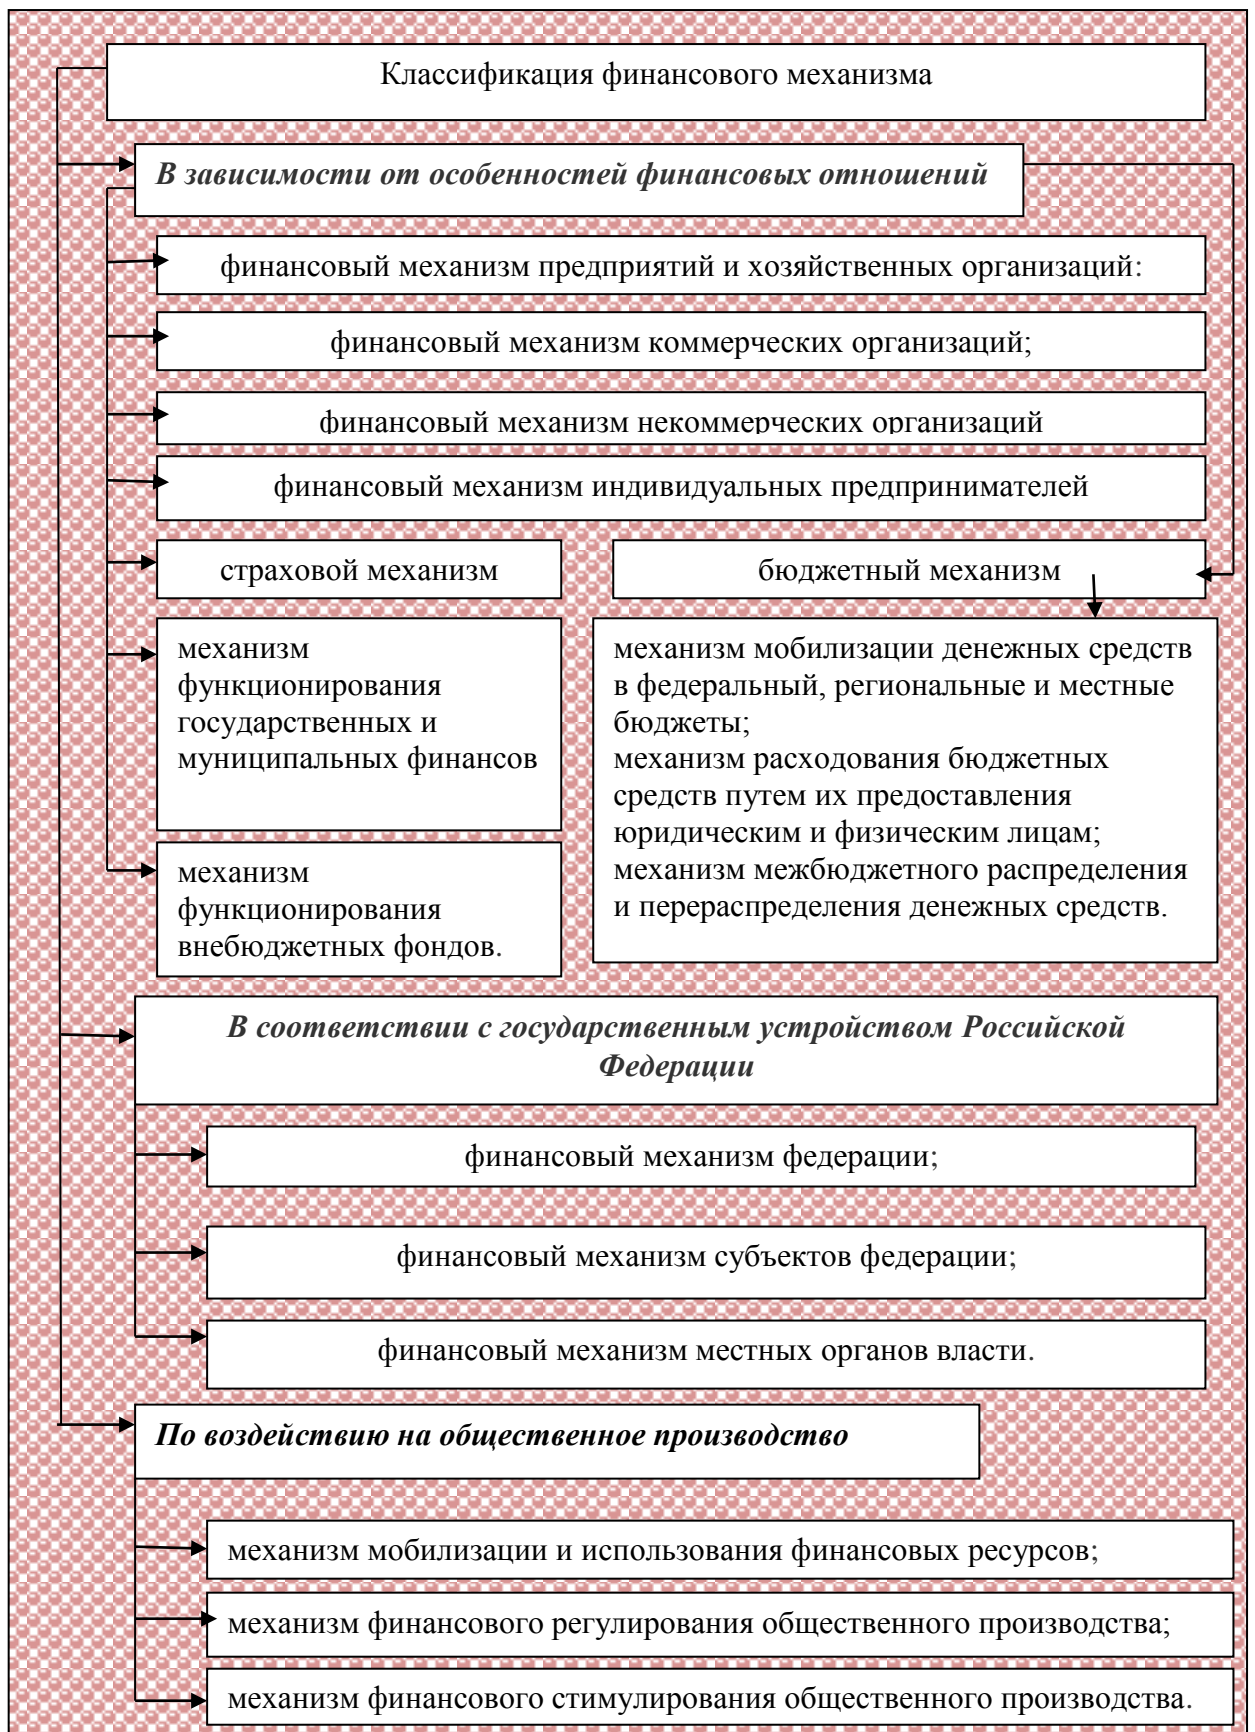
Классификация финансового механизма

*В зависимости от особенностей финансовых отношений*

финансовый механизм предприятий и хозяйственных организаций:

финансовый механизм коммерческих организаций;

финансовый механизм некоммерческих организаций

финансовый механизм индивидуальных предпринимателей

страховой механизм

бюджетный механизм

механизм функционирования государственных и муниципальных финансов

механизм мобилизации денежных средств в федеральный, региональные и местные бюджеты;
механизм расходования бюджетных средств путем их предоставления юридическим и физическим лицам;
механизм межбюджетного распределения и перераспределения денежных средств.

механизм функционирования внебюджетных фондов.

*В соответствии с государственным устройством Российской Федерации*

финансовый механизм федерации;

финансовый механизм субъектов федерации;

финансовый механизм местных органов власти.

*По воздействию на общественное производство*

механизм мобилизации и использования финансовых ресурсов;

механизм финансового регулирования общественного производства;

механизм финансового стимулирования общественного производства.